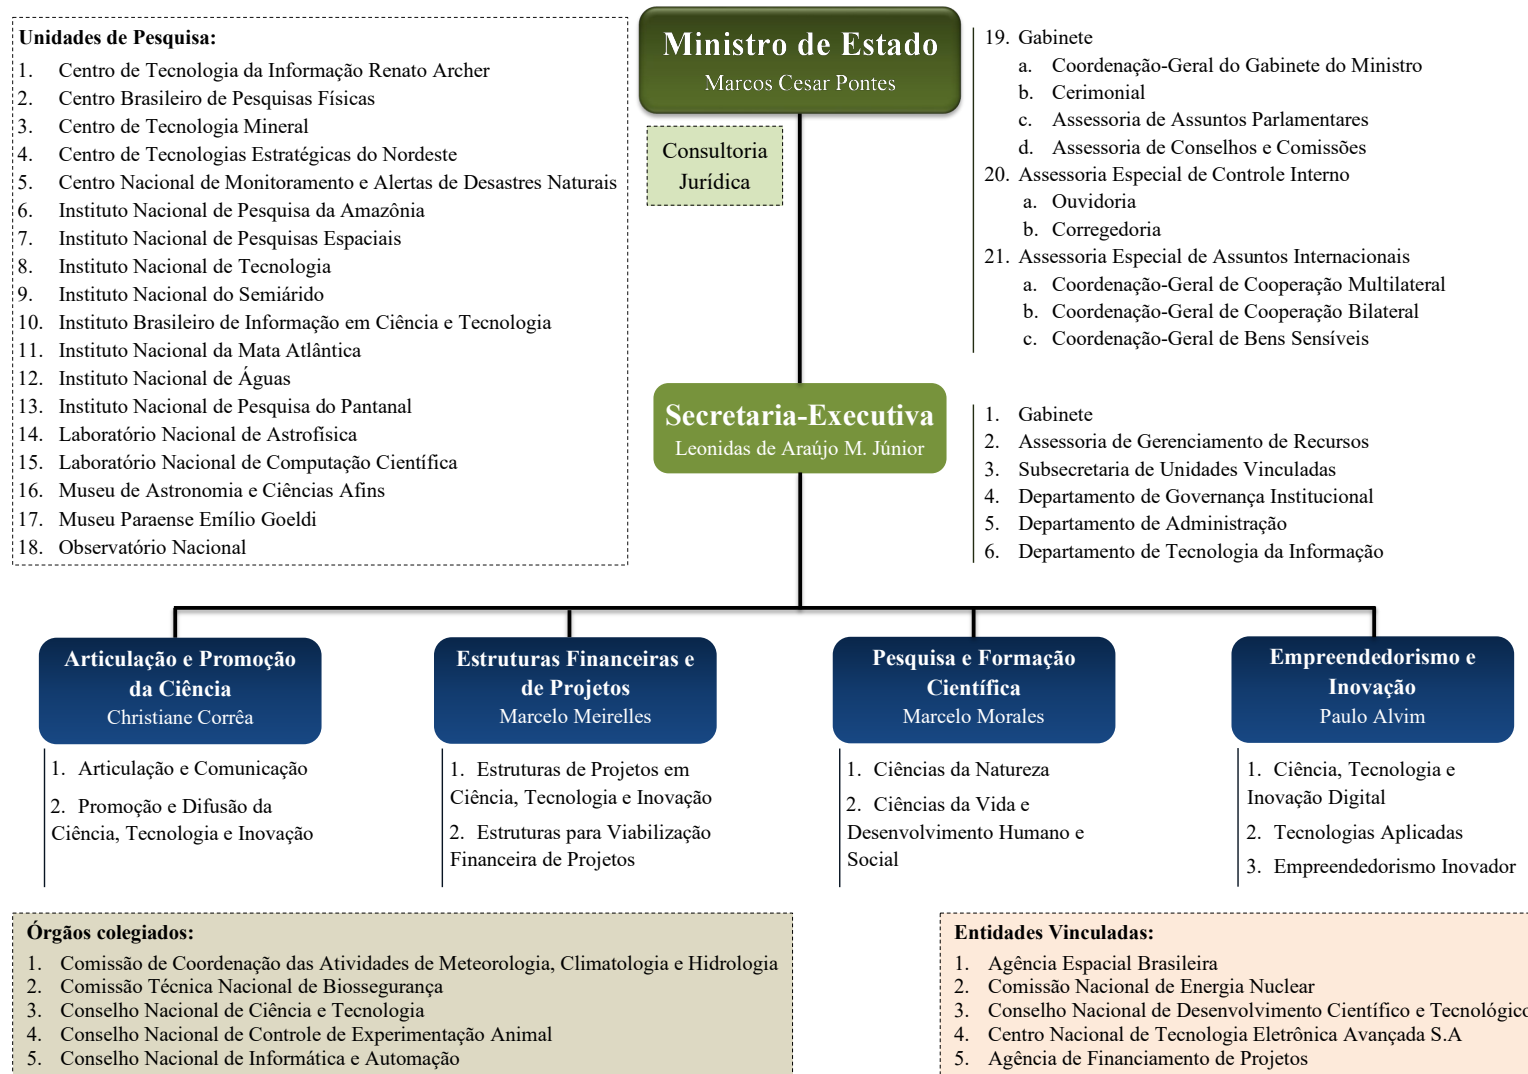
Unidades de Pesquisa:
1. Centro de Tecnologia da Informação Renato Archer
2. Centro Brasileiro de Pesquisas Físicas
3. Centro de Tecnologia Mineral
4. Centro de Tecnologias Estratégicas do Nordeste
5. Centro Nacional de Monitoramento e Alertas de Desastres Naturais
6. Instituto Nacional de Pesquisa da Amazônia
7. Instituto Nacional de Pesquisas Espaciais
8. Instituto Nacional de Tecnologia
9. Instituto Nacional do Semiárido
10. Instituto Brasileiro de Informação em Ciência e Tecnologia
11. Instituto Nacional da Mata Atlântica
12. Instituto Nacional de Águas
13. Instituto Nacional de Pesquisa do Pantanal
14. Laboratório Nacional de Astrofísica
15. Laboratório Nacional de Computação Científica
16. Museu de Astronomia e Ciências Afins
17. Museu Paraense Emílio Goeldi
18. Observatório Nacional

Ministro de Estado
Marcos Cesar Pontes

Consultoria Jurídica

19. Gabinete
a. Coordenação-Geral do Gabinete do Ministro
b. Cerimonial
c. Assessoria de Assuntos Parlamentares
d. Assessoria de Conselhos e Comissões
20. Assessoria Especial de Controle Interno
a. Ouvidoria
b. Corregedoria
21. Assessoria Especial de Assuntos Internacionais
a. Coordenação-Geral de Cooperação Multilateral
b. Coordenação-Geral de Cooperação Bilateral
c. Coordenação-Geral de Bens Sensíveis

Secretaria-Executiva
Leonidas de Araújo M. Júnior

1. Gabinete
2. Assessoria de Gerenciamento de Recursos
3. Subsecretaria de Unidades Vinculadas
4. Departamento de Governança Institucional
5. Departamento de Administração
6. Departamento de Tecnologia da Informação

Articulação e Promoção da Ciência
Christiane Corrêa

1. Articulação e Comunicação
2. Promoção e Difusão da Ciência, Tecnologia e Inovação

Estruturas Financeiras e de Projetos
Marcelo Meirelles

1. Estruturas de Projetos em Ciência, Tecnologia e Inovação
2. Estruturas para Viabilização Financeira de Projetos

Pesquisa e Formação Científica
Marcelo Morales

1. Ciências da Natureza
2. Ciências da Vida e Desenvolvimento Humano e Social

Empreendedorismo e Inovação
Paulo Alvim

1. Ciência, Tecnologia e Inovação Digital
2. Tecnologias Aplicadas
3. Empreendedorismo Inovador

Órgãos colegiados:
1. Comissão de Coordenação das Atividades de Meteorologia, Climatologia e Hidrologia
2. Comissão Técnica Nacional de Biossegurança
3. Conselho Nacional de Ciência e Tecnologia
4. Conselho Nacional de Controle de Experimentação Animal
5. Conselho Nacional de Informática e Automação

Entidades Vinculadas:
1. Agência Espacial Brasileira
2. Comissão Nacional de Energia Nuclear
3. Conselho Nacional de Desenvolvimento Científico e Tecnológic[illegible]
4. Centro Nacional de Tecnologia Eletrônica Avançada S.A
5. Agência de Financiamento de Projetos